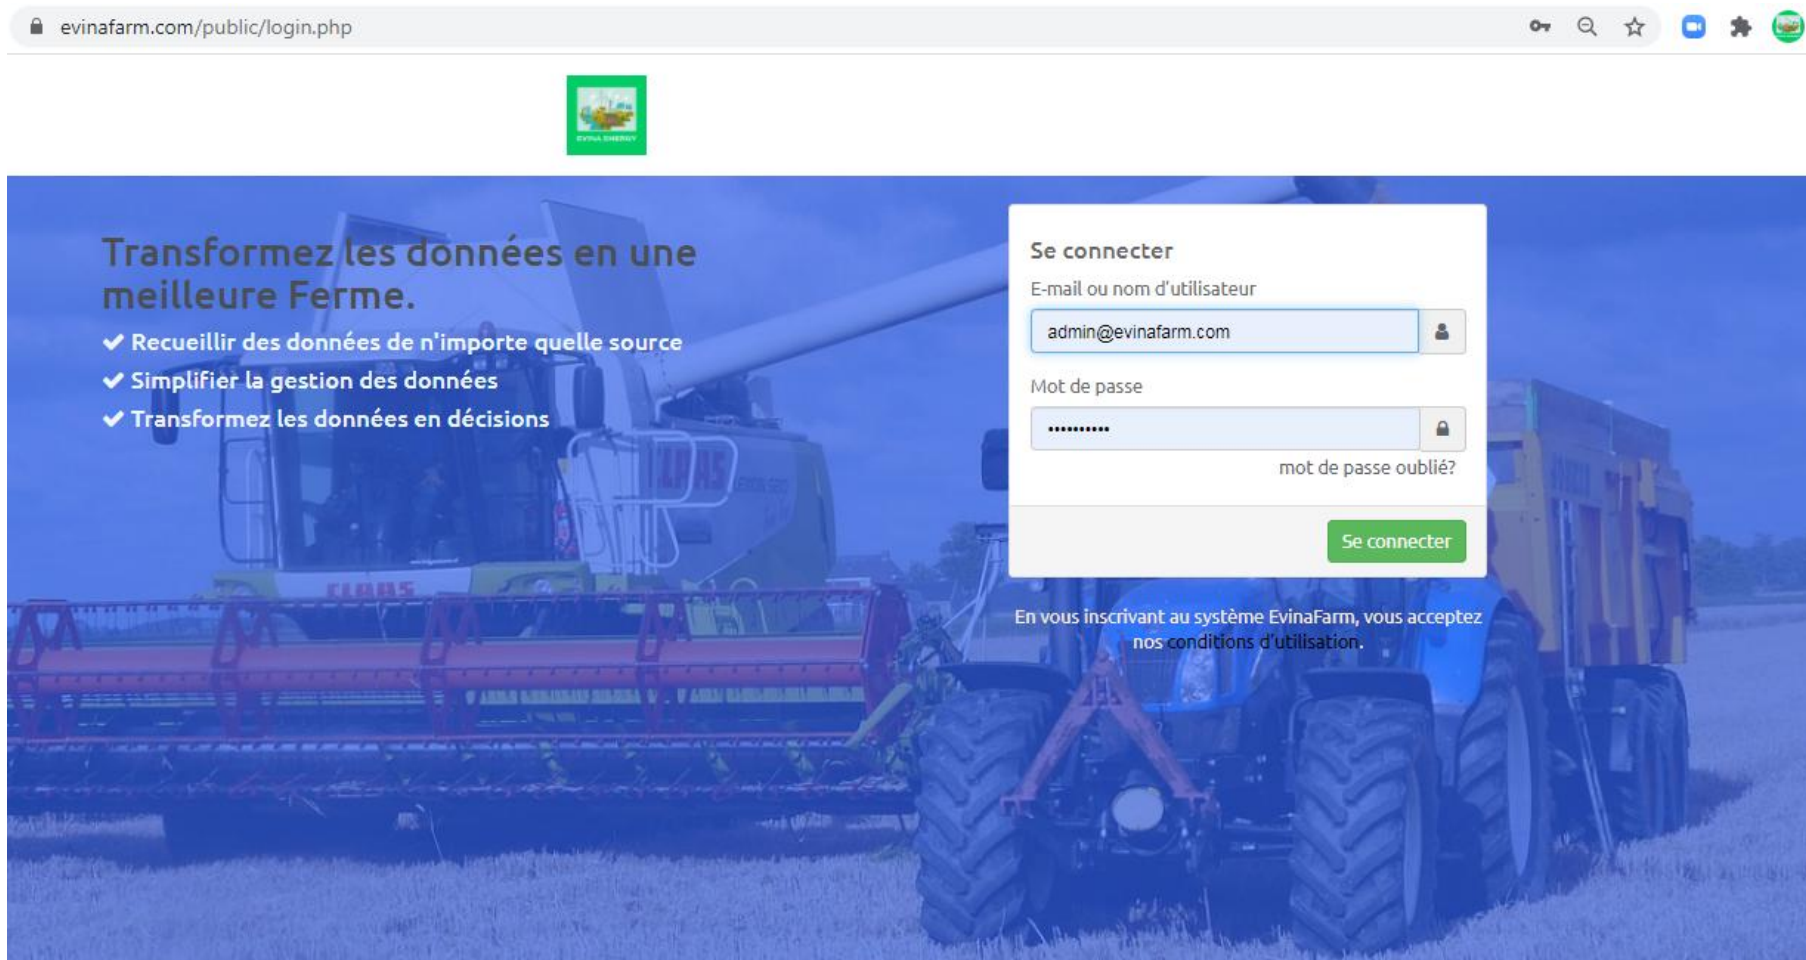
evinafarm.com/public/login.php

EVINA ENERGY

Transformez les données en une meilleure Ferme.

✔ Recueillir des données de n'importe quelle source
✔ Simplifier la gestion des données
✔ Transformez les données en décisions

Se connecter

E-mail ou nom d'utilisateur

admin@evinafarm.com

Mot de passe

••••••••••

mot de passe oublié?

Se connecter

En vous inscrivant au système EvinaFarm, vous acceptez nos conditions d'utilisation.

CLAAS

LEXION